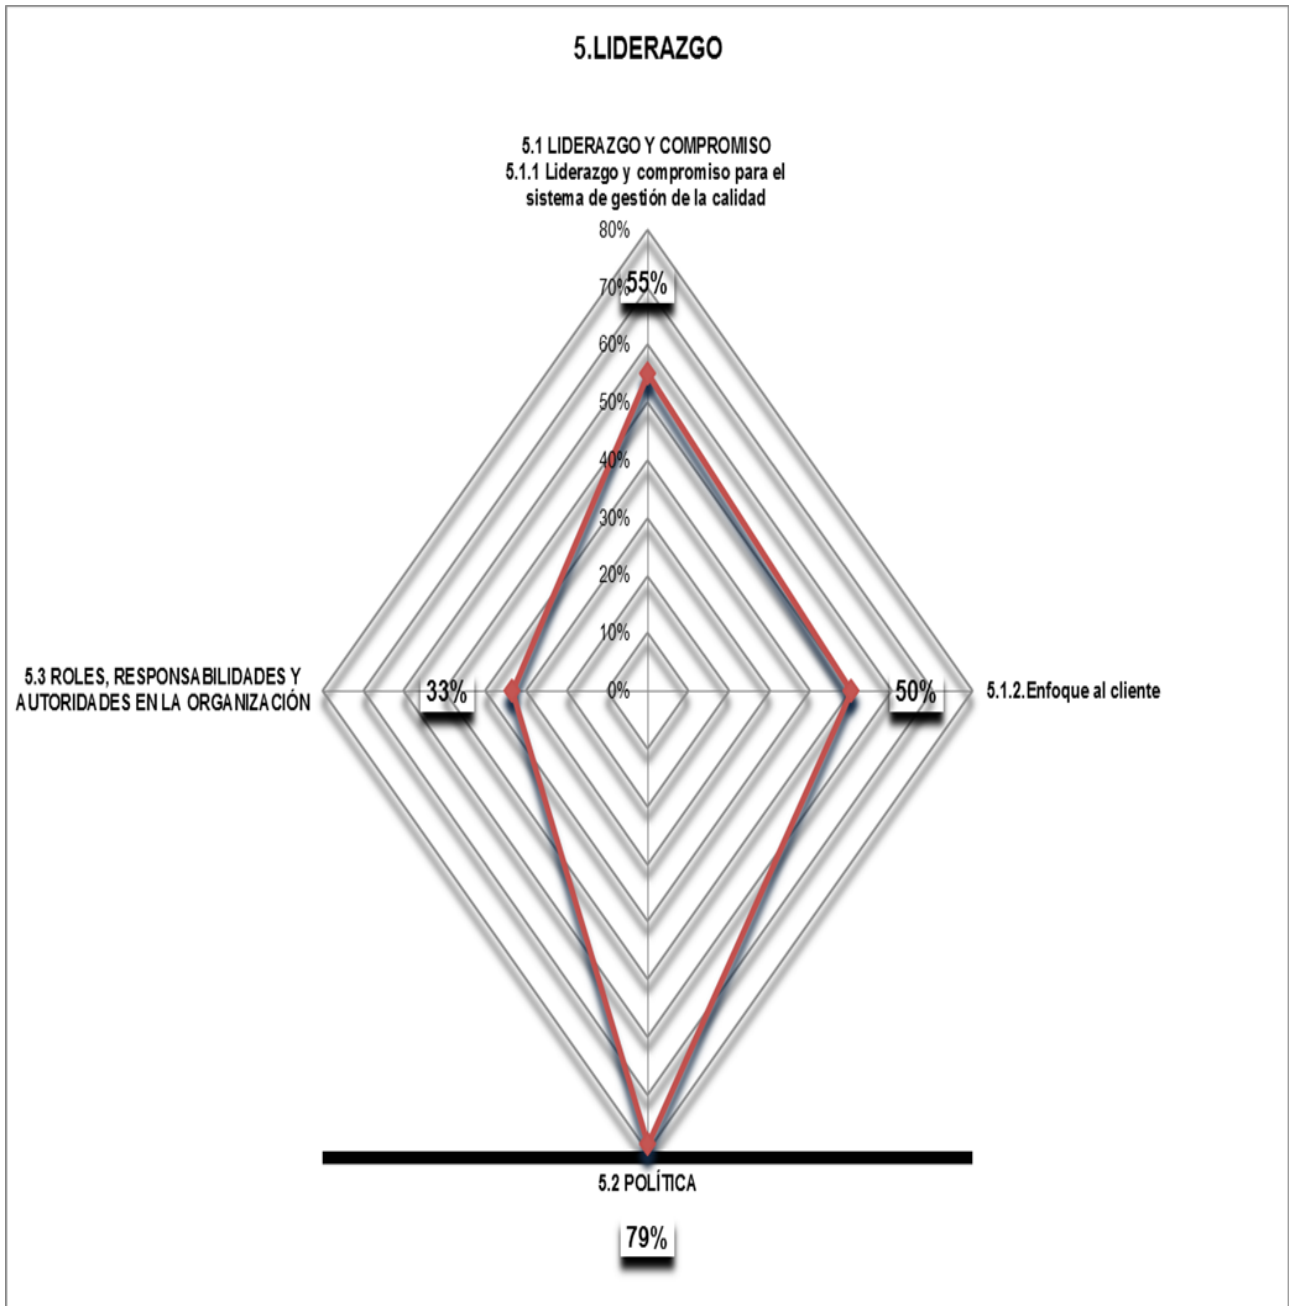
5.LIDERAZGO

5.1 LIDERAZGO Y COMPROMISO
5.1.1 Liderazgo y compromiso para el sistema de gestión de la calidad

80%
70%
55%
60%
50%
40%
30%
20%
10%
0%

5.3 ROLES, RESPONSABILIDADES Y AUTORIDADES EN LA ORGANIZACIÓN

33%

50%

5.1.2.Enfoque al cliente

5.2 POLÍTICA

79%